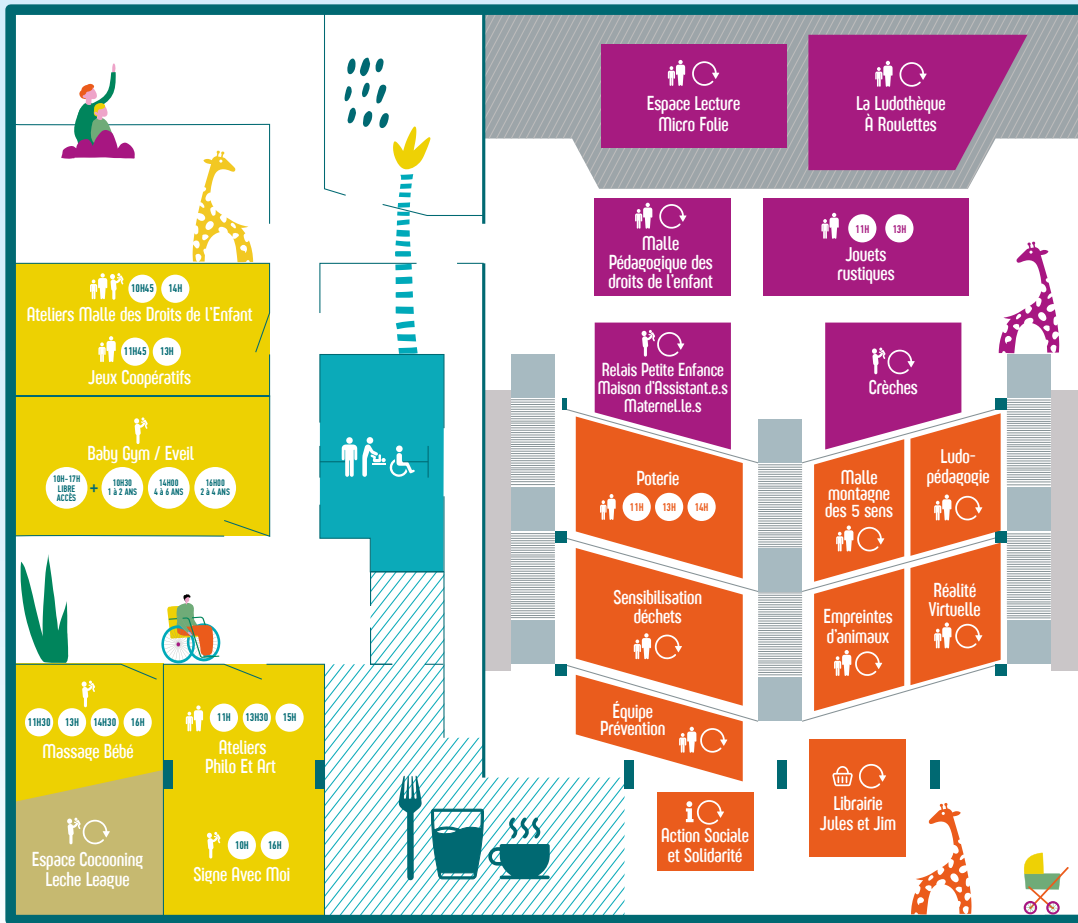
Espace Lecture Micro Folie

La Ludothèque À Roulettes

Malle Pédagogique des droits de l'enfant

11H 13H
Jouets rustiques

10H45 14H
Ateliers Malle des Droits de l'Enfant

11H45 13H
Jeux Coopératifs

Relais Petite Enfance Maison d'Assistant.e.s Maternel.le.s

Crèches

Baby Gym / Eveil
10H-17H LIBRE ACCÈS + 10H30 1 à 2 ANS 14H00 4 à 6 ANS 16H00 2 à 4 ANS

Poterie
11H 13H 14H

Malle montagne des 5 sens

Ludo-pédagogie

Sensibilisation déchets

Empreintes d'animaux

Réalité Virtuelle

11H30 13H 14H30 16H
Massage Bébé

11H 13H30 15H
Ateliers Philo Et Art

Équipe Prévention

Espace Cocooning Leche League

10H 16H
Signe Avec Moi

Action Sociale et Solidarité

Librairie Jules et Jim